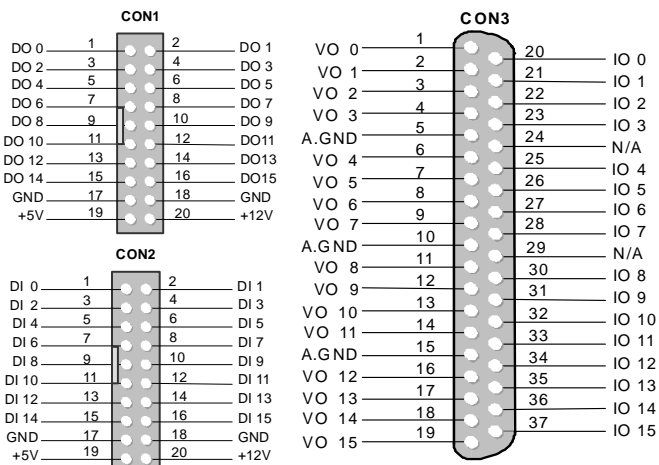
CON1

| | | | |
|---|---|---|---|
| DO 0 | 1 | 2 | DO 1 |
| DO 2 | 3 | 4 | DO 3 |
| DO 4 | 5 | 6 | DO 5 |
| DO 6 | 7 | 8 | DO 7 |
| DO 8 | 9 | 10 | DO 9 |
| DO 10 | 11 | 12 | DO11 |
| DO 12 | 13 | 14 | DO13 |
| DO 14 | 15 | 16 | DO15 |
| GND | 17 | 18 | GND |
| +5V | 19 | 20 | +12V |

CON2

| | | | |
|---|---|---|---|
| DI 0 | 1 | 2 | DI 1 |
| DI 2 | 3 | 4 | DI 3 |
| DI 4 | 5 | 6 | DI 5 |
| DI 6 | 7 | 8 | DI 7 |
| DI 8 | 9 | 10 | DI 9 |
| DI 10 | 11 | 12 | DI 11 |
| DI 12 | 13 | 14 | DI 13 |
| DI 14 | 15 | 16 | DI 15 |
| GND | 17 | 18 | GND |
| +5V | 19 | 20 | +12V |

CON3

| | |
|---|---|
| VO 0 | 1 |
| VO 1 | 2 |
| VO 2 | 3 |
| VO 3 | 4 |
| A.GND | 5 |
| VO 4 | 6 |
| VO 5 | 7 |
| VO 6 | 8 |
| VO 7 | 9 |
| A.GND | 10 |
| VO 8 | 11 |
| VO 9 | 12 |
| VO 10 | 13 |
| VO 11 | 14 |
| A.GND | 15 |
| VO 12 | 16 |
| VO 13 | 17 |
| VO 14 | 18 |
| VO 15 | 19 |

| | |
|---|---|
| 20 | IO 0 |
| 21 | IO 1 |
| 22 | IO 2 |
| 23 | IO 3 |
| 24 | N/A |
| 25 | IO 4 |
| 26 | IO 5 |
| 27 | IO 6 |
| 28 | IO 7 |
| 29 | N/A |
| 30 | IO 8 |
| 31 | IO 9 |
| 32 | IO 10 |
| 33 | IO 11 |
| 34 | IO 12 |
| 35 | IO 13 |
| 36 | IO 14 |
| 37 | IO 15 |